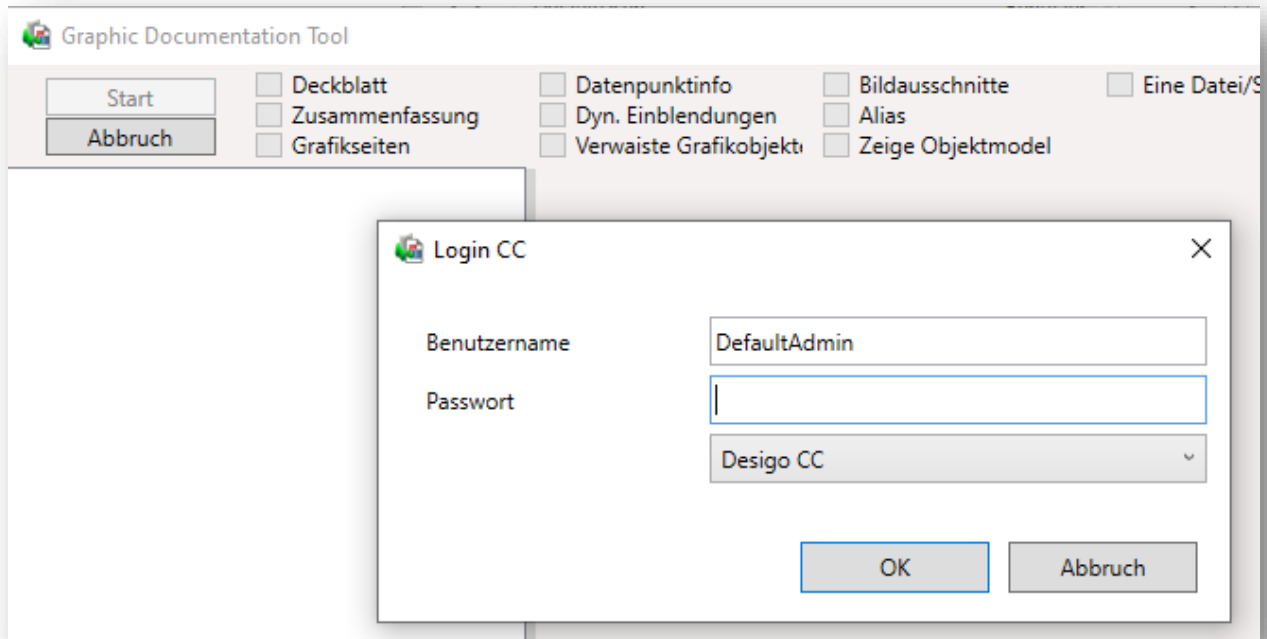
Graphic Documentation Tool

Start
Abbruch

Deckblatt
Zusammenfassung
Grafikseiten

Datenpunktinfo
Dyn. Einblendungen
Verwaiste Grafikobjekt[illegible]

Bildausschnitte
Alias
Zeige Objektmodel

Eine Datei/S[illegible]

Login CC

Benutzername
DefaultAdmin
Passwort

Desigo CC

OK
Abbruch